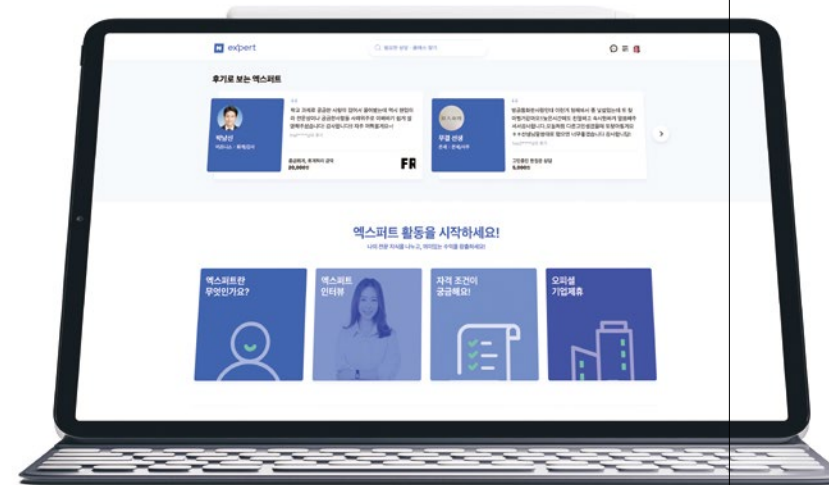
expert

후기로 보는 엑스퍼트

박남신
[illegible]

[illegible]
20,000원

FR

무결 선생
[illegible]

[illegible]
5,000원

엑스퍼트 활동을 시작하세요!

나의 전문 지식을 나누고, 여기있는 수익을 창출하세요!

엑스퍼트란 무엇인가요?

엑스퍼트 인터뷰

자격 조건이 궁금해요!

오피셜 기업제휴